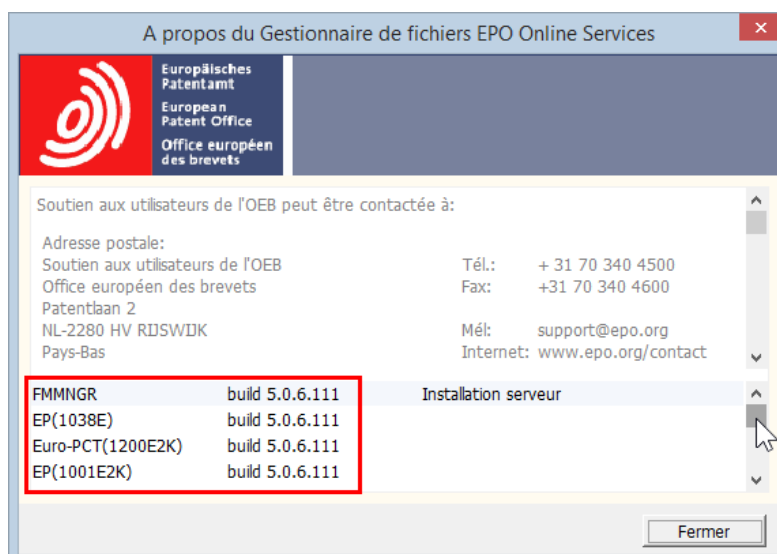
A propos du Gestionnaire de fichiers EPO Online Services

Europäisches Patentamt
European Patent Office
Office européen des brevets

Soutien aux utilisateurs de l'OEB peut être contactée à:

Adresse postale:
Soutien aux utilisateurs de l'OEB
Office européen des brevets
Patentlaan 2
NL-2280 HV RIJSWIJK
Pays-Bas

Tél.: + 31 70 340 4500
Fax: +31 70 340 4600

Mél: support@epo.org
Internet: www.epo.org/contact

| | | |
|---|---|---|
| FMMNGR | build 5.0.6.111 | Installation serveur |
| EP(1038E) | build 5.0.6.111 | |
| Euro-PCT(1200E2K) | build 5.0.6.111 | |
| EP(1001E2K) | build 5.0.6.111 | |

Fermer